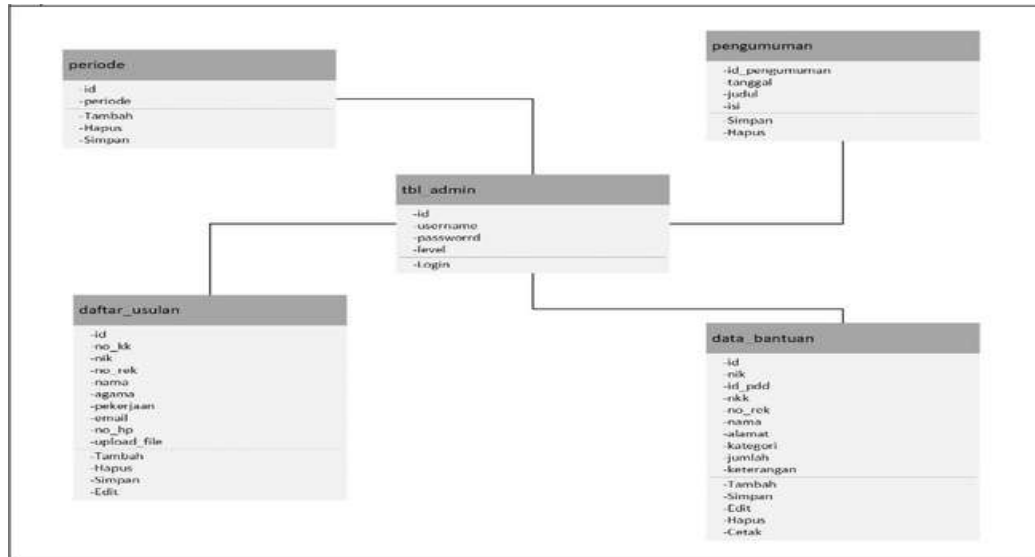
periode

-id
-periode

-Tambah
-Hapus
-Simpan

pengumuman

-id_pengumuman
-tanggal
-judul
-isi

-Simpan
-Hapus

tbl_admin

-id
-username
-passworrd
-level

-Login

daftar_usulan

-id
-no_kk
-nik
-no_rek
-nama
-agama
-pekerjaan
-email
-no_hp
-upload_file

-Tambah
-Hapus
-Simpan
-Edit

data_bantuan

-id
-nik
-id_pdd
-nkk
-no_rek
-nama
-alamat
-kategori
-jumlah
-keterangan

-Tambah
-Simpan
-Edit
-Hapus
-Cetak